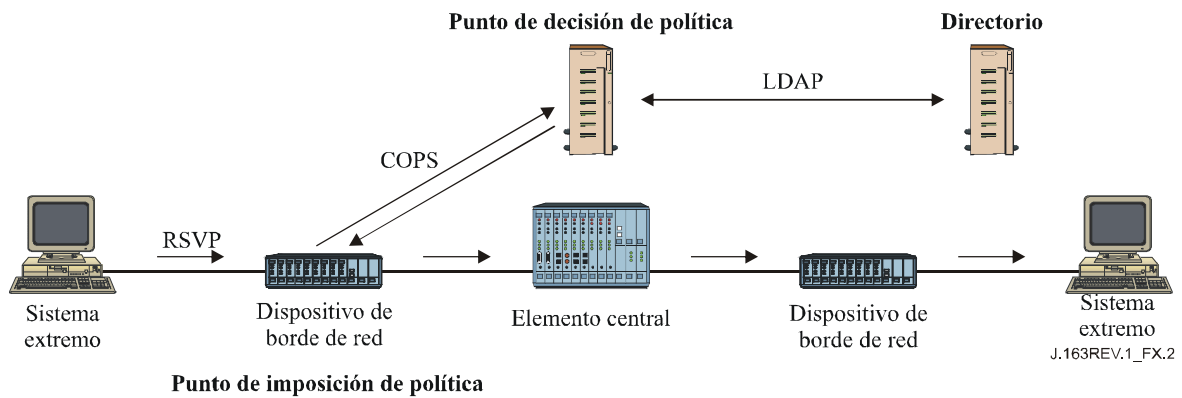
Punto de decisión de política

Directorio

LDAP

COPS

RSVP

Sistema extremo

Dispositivo de borde de red

Elemento central

Dispositivo de borde de red

Sistema extremo

J.163REV.1_FX.2

Punto de imposición de política